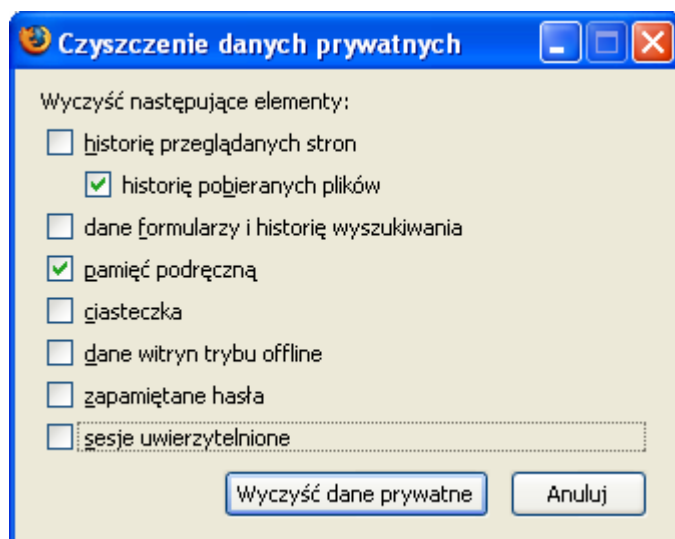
Czyszczenie danych prywatnych

Wyczyść następujące elementy:

historię przeglądanych stron

historię pobieranych plików

dane formularzy i historię wyszukiwania

pamięć podręczną

ciasteczka

dane witryn trybu offline

zapamiętane hasła

sesje uwierzytelnione

Wyczyść dane prywatne

Anuluj